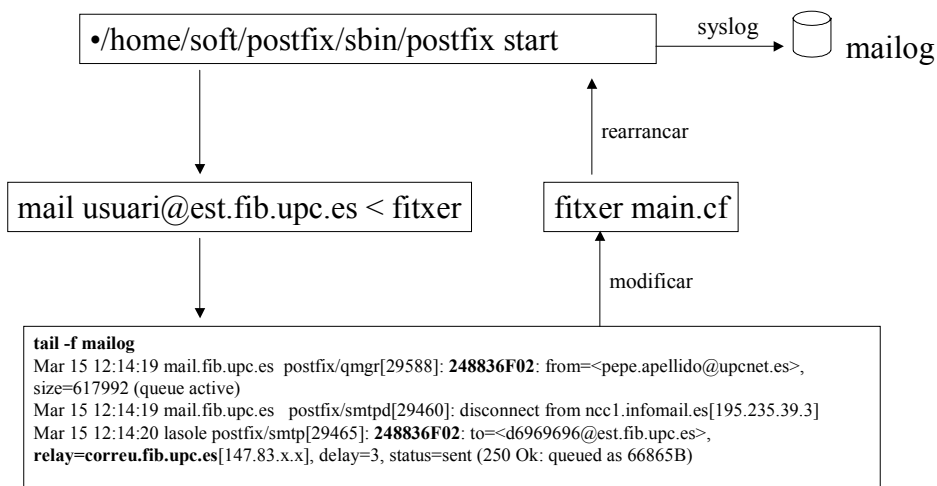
•/home/soft/postfix/sbin/postfix start

syslog

mailog

rearrancar

mail usuari@est.fib.upc.es < fitxer

fitxer main.cf

modificar

**tail -f mailog**
Mar 15 12:14:19 mail.fib.upc.es postfix/qmgr[29588]: **248836F02**: from=<pepe.apellido@upcnet.es>, size=617992 (queue active)
Mar 15 12:14:19 mail.fib.upc.es postfix/smtpd[29460]: disconnect from ncc1.infomail.es[195.235.39.3]
Mar 15 12:14:20 lasole postfix/smtp[29465]: **248836F02**: to=<d6969696@est.fib.upc.es>, **relay=correu.fib.upc.es**[147.83.x.x], delay=3, status=sent (250 Ok: queued as 66865B)